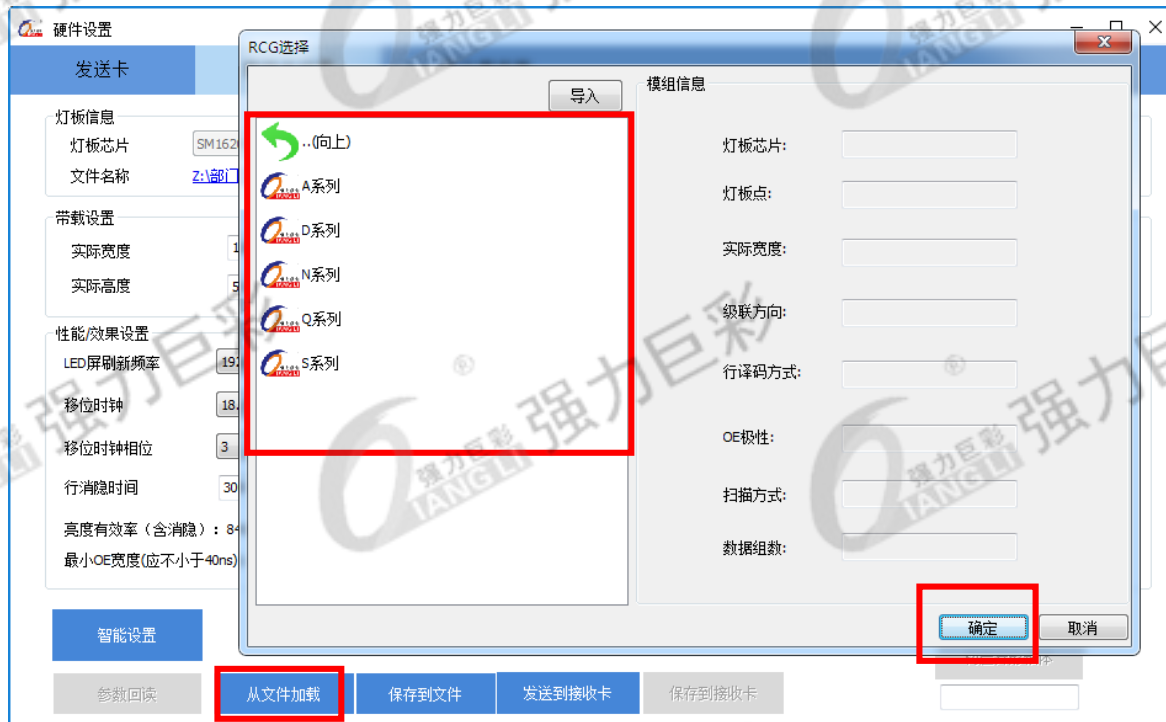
硬件设置

发送卡

灯板信息
灯板芯片 SM162
文件名称 Z:\部门

带载设置
实际宽度 1
实际高度 5

性能/效果设置
LED屏刷新频率 19
移位时钟 18.
移位时钟相位 3
行消隐时间 30
亮度有效率（含消隐）：84
最小OE宽度(应不小于40ns)

智能设置
参数回读
从文件加载
保存到文件
发送到接收卡
保存到接收卡

RCG选择

导入

..(向上)
A系列
D系列
N系列
Q系列
S系列

模组信息
灯板芯片:
灯板点:
实际宽度:
级联方向:
行译码方式:
OE极性:
扫描方式:
数据组数:

确定
取消

强力巨彩 QIANGLI